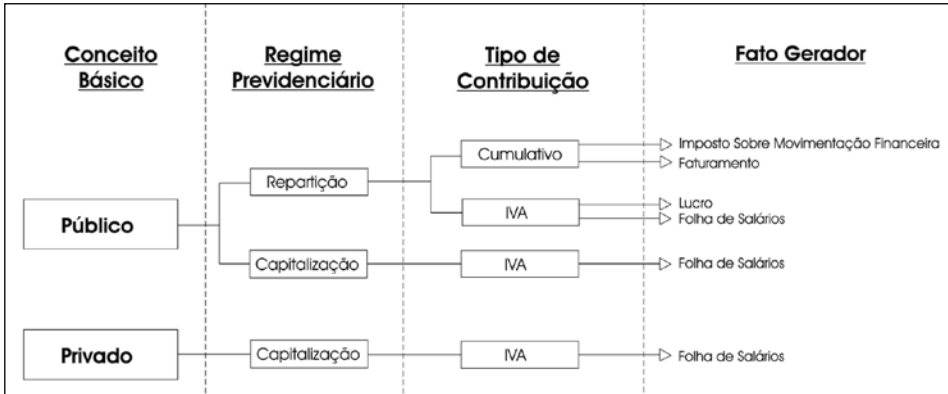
Conceito Básico

Regime Previdenciário

Tipo de Contribuição

Fato Gerador

Público

Repartição

Cumulativo

Imposto Sobre Movimentação Financeira

Faturamento

IVA

Lucro

Folha de Salários

Capitalização

IVA

Folha de Salários

Privado

Capitalização

IVA

Folha de Salários